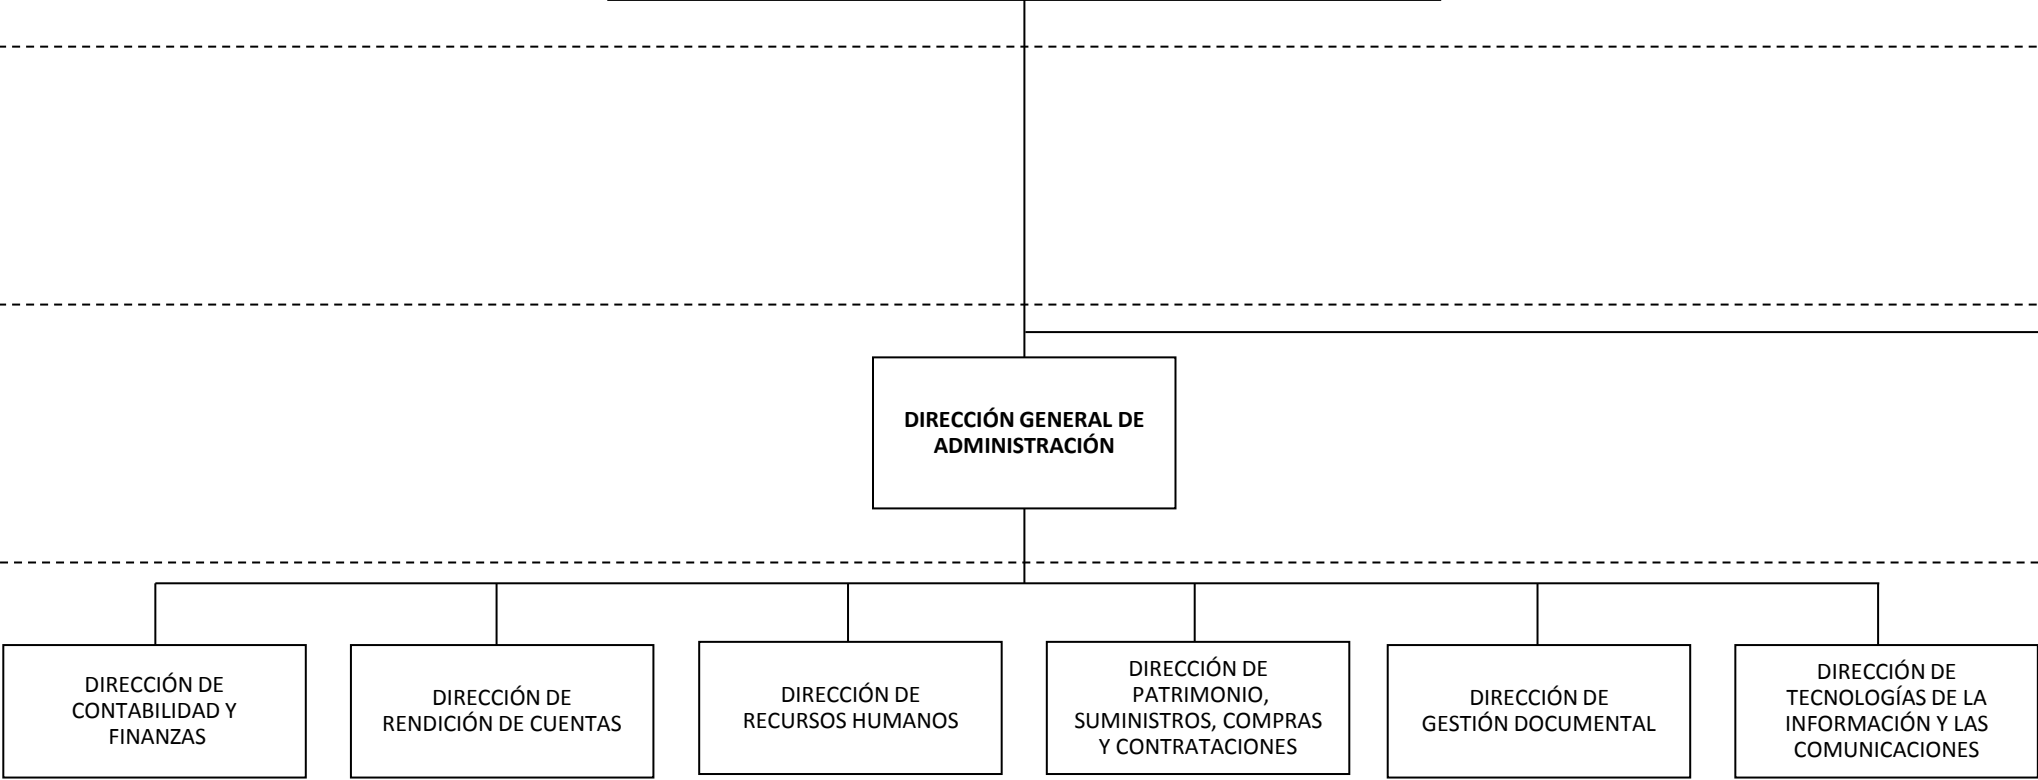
DIRECCIÓN GENERAL DE ADMINISTRACIÓN

DIRECCIÓN DE CONTABILIDAD Y FINANZAS

DIRECCIÓN DE RENDICIÓN DE CUENTAS

DIRECCIÓN DE RECURSOS HUMANOS

DIRECCIÓN DE PATRIMONIO, SUMINISTROS, COMPRAS Y CONTRATACIONES

DIRECCIÓN DE GESTIÓN DOCUMENTAL

DIRECCIÓN DE TECNOLOGÍAS DE LA INFORMACIÓN Y LAS COMUNICACIONES